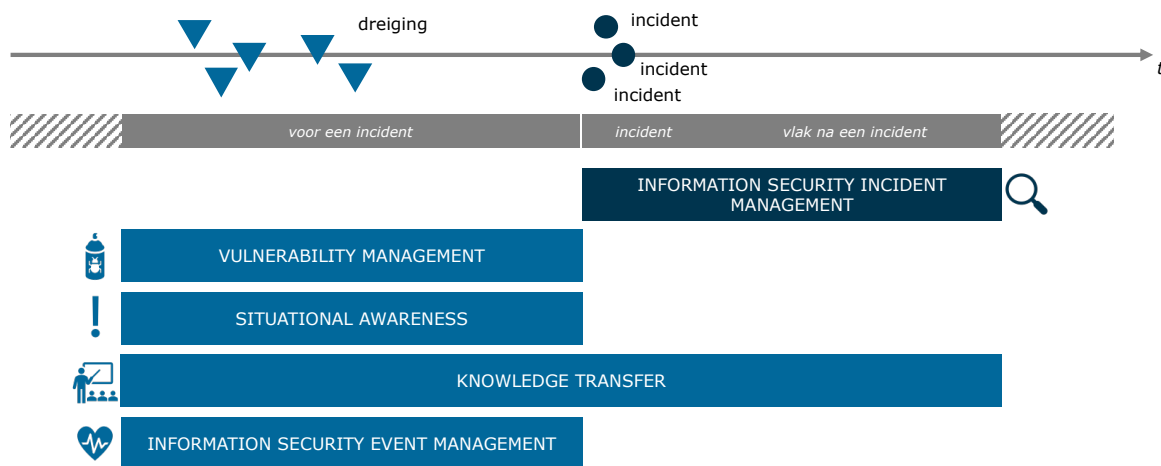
dreiging

incident

incident

incident

t

voor een incident

incident

vlak na een incident

INFORMATION SECURITY INCIDENT MANAGEMENT

VULNERABILITY MANAGEMENT

SITUATIONAL AWARENESS

KNOWLEDGE TRANSFER

INFORMATION SECURITY EVENT MANAGEMENT